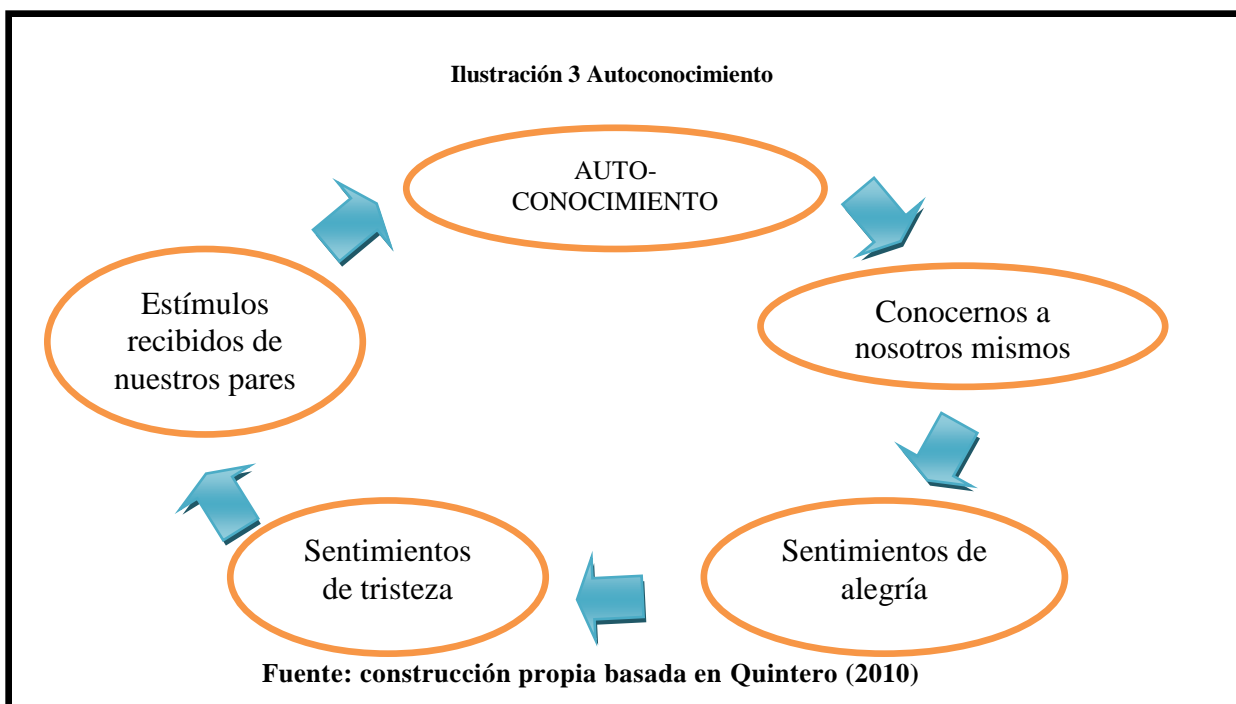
Ilustración 3 Autoconocimiento

AUTO-CONOCIMIENTO

Conocernos a nosotros mismos

Sentimientos de alegría

Sentimientos de tristeza

Estímulos recibidos de nuestros pares

Fuente: construcción propia basada en Quintero (2010)